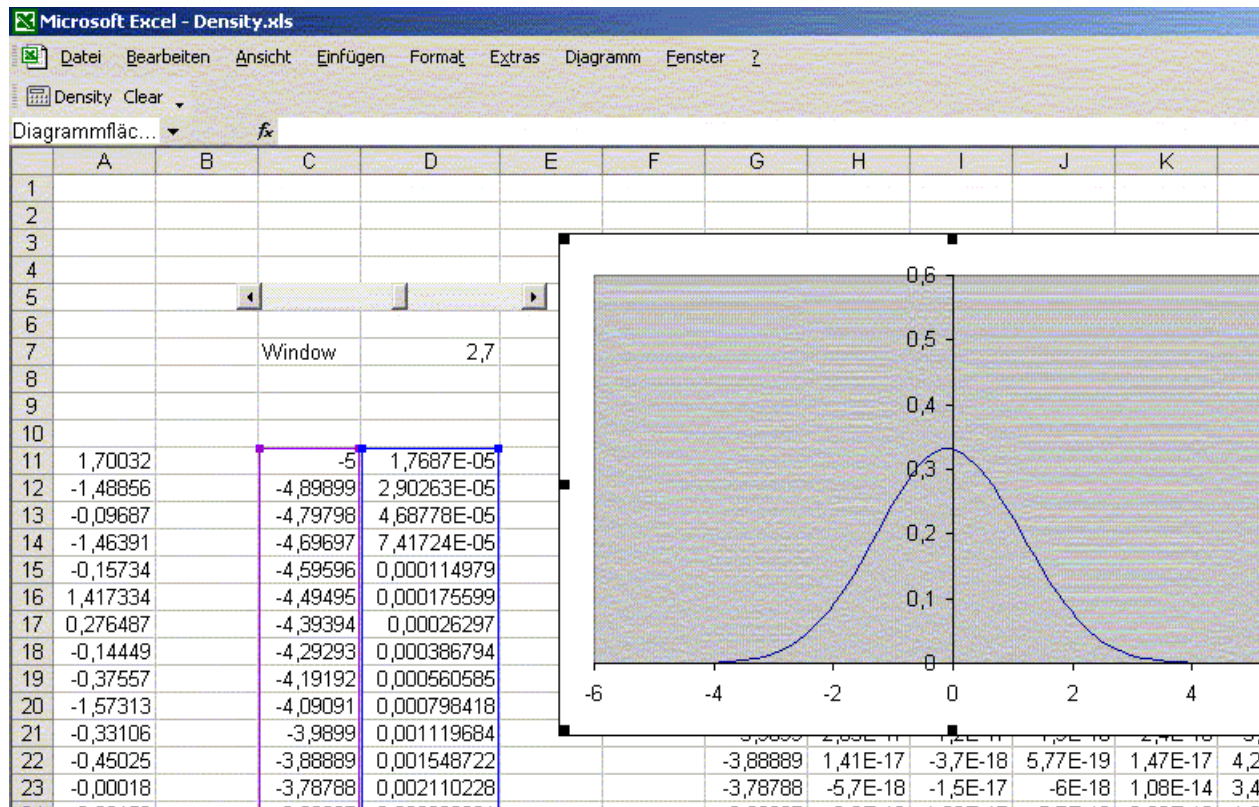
Microsoft Excel - Density.xls

Datei Bearbeiten Ansicht Einfügen Format Extras Diagramm Fenster ?

Density Clear

Diagrammfläc...

| | A | B | C | D | E | F | G | H | I | J | K |
|---|---|---|---|---|---|---|---|---|---|---|---|
| 1 | | | | | | | | | | | |
| 2 | | | | | | | | | | | |
| 3 | | | | | | | | | | | |
| 4 | | | | | | | | | | | |
| 5 | | | | | | | | | | | |
| 6 | | | | | | | | | | | |
| 7 | | | Window | 2,7 | | | | | | | |
| 8 | | | | | | | | | | | |
| 9 | | | | | | | | | | | |
| 10 | | | | | | | | | | | |
| 11 | 1,70032 | | -5 | 1,7687E-05 | | | | | | | |
| 12 | -1,48856 | | -4,89899 | 2,90263E-05 | | | | | | | |
| 13 | -0,09687 | | -4,79798 | 4,68778E-05 | | | | | | | |
| 14 | -1,46391 | | -4,69697 | 7,41724E-05 | | | | | | | |
| 15 | -0,15734 | | -4,59596 | 0,000114979 | | | | | | | |
| 16 | 1,417334 | | -4,49495 | 0,000175599 | | | | | | | |
| 17 | 0,276487 | | -4,39394 | 0,00026297 | | | | | | | |
| 18 | -0,14449 | | -4,29293 | 0,000386794 | | | | | | | |
| 19 | -0,37557 | | -4,19192 | 0,000560585 | | | | | | | |
| 20 | -1,57313 | | -4,09091 | 0,000798418 | | | | | | | |
| 21 | -0,33106 | | -3,9899 | 0,001119684 | | | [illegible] | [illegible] | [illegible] | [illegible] | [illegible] |
| 22 | -0,45025 | | -3,88889 | 0,001548722 | | | -3,88889 | 1,41E-17 | -3,7E-18 | 5,77E-19 | 1,47E-17 | 4,2 |
| 23 | -0,00018 | | -3,78788 | 0,002110228 | | | -3,78788 | -5,7E-18 | -1,5E-17 | -6E-18 | 1,08E-14 | 3,4 |

0,6
0,5
0,4
0,3
0,2
0,1
0
-6 -4 -2 0 2 4